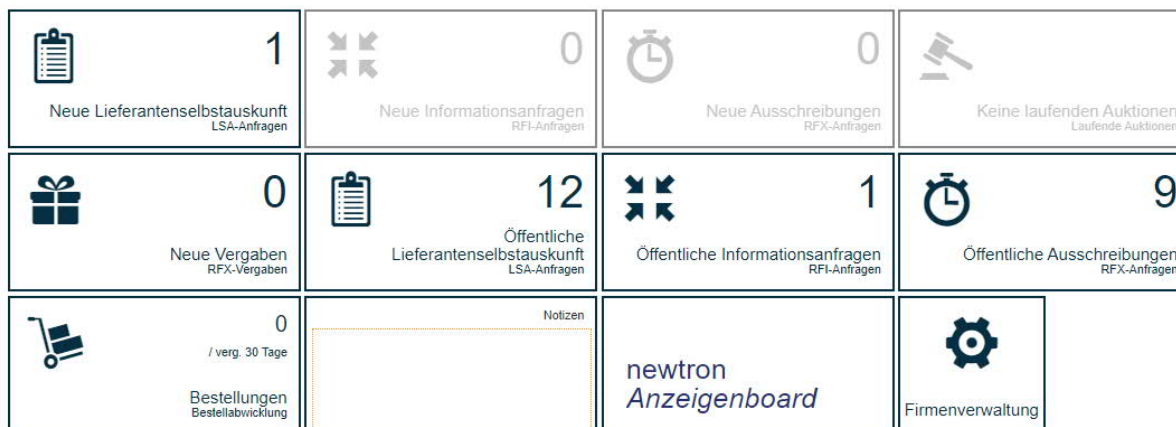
1
Neue Lieferantenselbstauskunft
LSA-Anfragen

0
Neue Informationsanfragen
RFI-Anfragen

0
Neue Ausschreibungen
RFX-Anfragen

Keine laufenden Auktionen
Laufende Auktionen

0
Neue Vergaben
RFX-Vergaben

12
Öffentliche Lieferantenselbstauskunft
LSA-Anfragen

1
Öffentliche Informationsanfragen
RFI-Anfragen

9
Öffentliche Ausschreibungen
RFX-Anfragen

0
/ verg. 30 Tage
Bestellungen
Bestellabwicklung

Notizen

newtron
Anzeigenboard

Firmenverwaltung